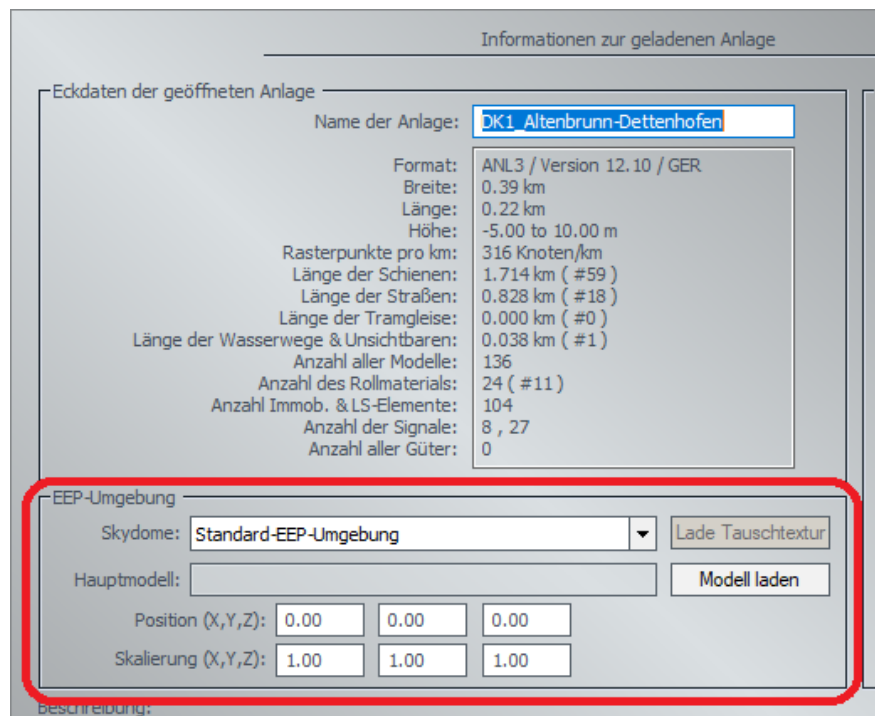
Informationen zur geladenen Anlage

Eckdaten der geöffneten Anlage

Name der Anlage: DK1_Altenbrunn-Dettenhofen

| | |
|---|---|
| Format: | ANL3 / Version 12.10 / GER |
| Breite: | 0.39 km |
| Länge: | 0.22 km |
| Höhe: | -5.00 to 10.00 m |
| Rasterpunkte pro km: | 316 Knoten/km |
| Länge der Schienen: | 1.714 km ( #59 ) |
| Länge der Straßen: | 0.828 km ( #18 ) |
| Länge der Tramgleise: | 0.000 km ( #0 ) |
| Länge der Wasserwege & Unsichtbaren: | 0.038 km ( #1 ) |
| Anzahl aller Modelle: | 136 |
| Anzahl des Rollmaterials: | 24 ( #11 ) |
| Anzahl Immob. & LS-Elemente: | 104 |
| Anzahl der Signale: | 8 , 27 |
| Anzahl aller Güter: | 0 |

EEP-Umgebung

Skydome: Standard-EEP-Umgebung

Lade Tauschtextur

Hauptmodell:

Modell laden

Position (X,Y,Z): 0.00 0.00 0.00

Skalierung (X,Y,Z): 1.00 1.00 1.00

Beschreibung: